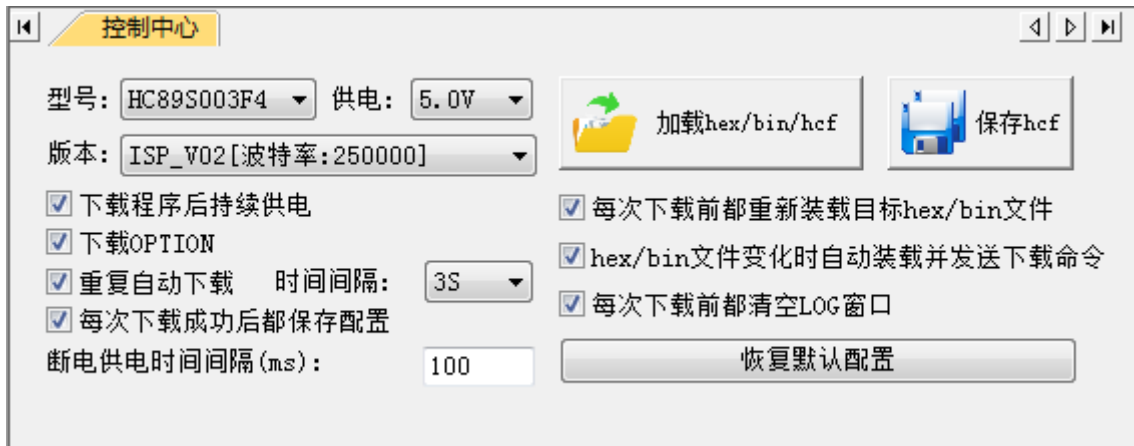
控制中心

型号: HC89S003F4 供电: 5.0V

版本: ISP_V02[波特率:250000]

加载hex/bin/hcf

保存hcf

☑ 下载程序后持续供电

☑ 下载OPTION

☑ 重复自动下载 时间间隔: 3S

☑ 每次下载成功后都保存配置

断电供电时间间隔(ms): 100

☑ 每次下载前都重新装载目标hex/bin文件

☑ hex/bin文件变化时自动装载并发送下载命令

☑ 每次下载前都清空LOG窗口

恢复默认配置